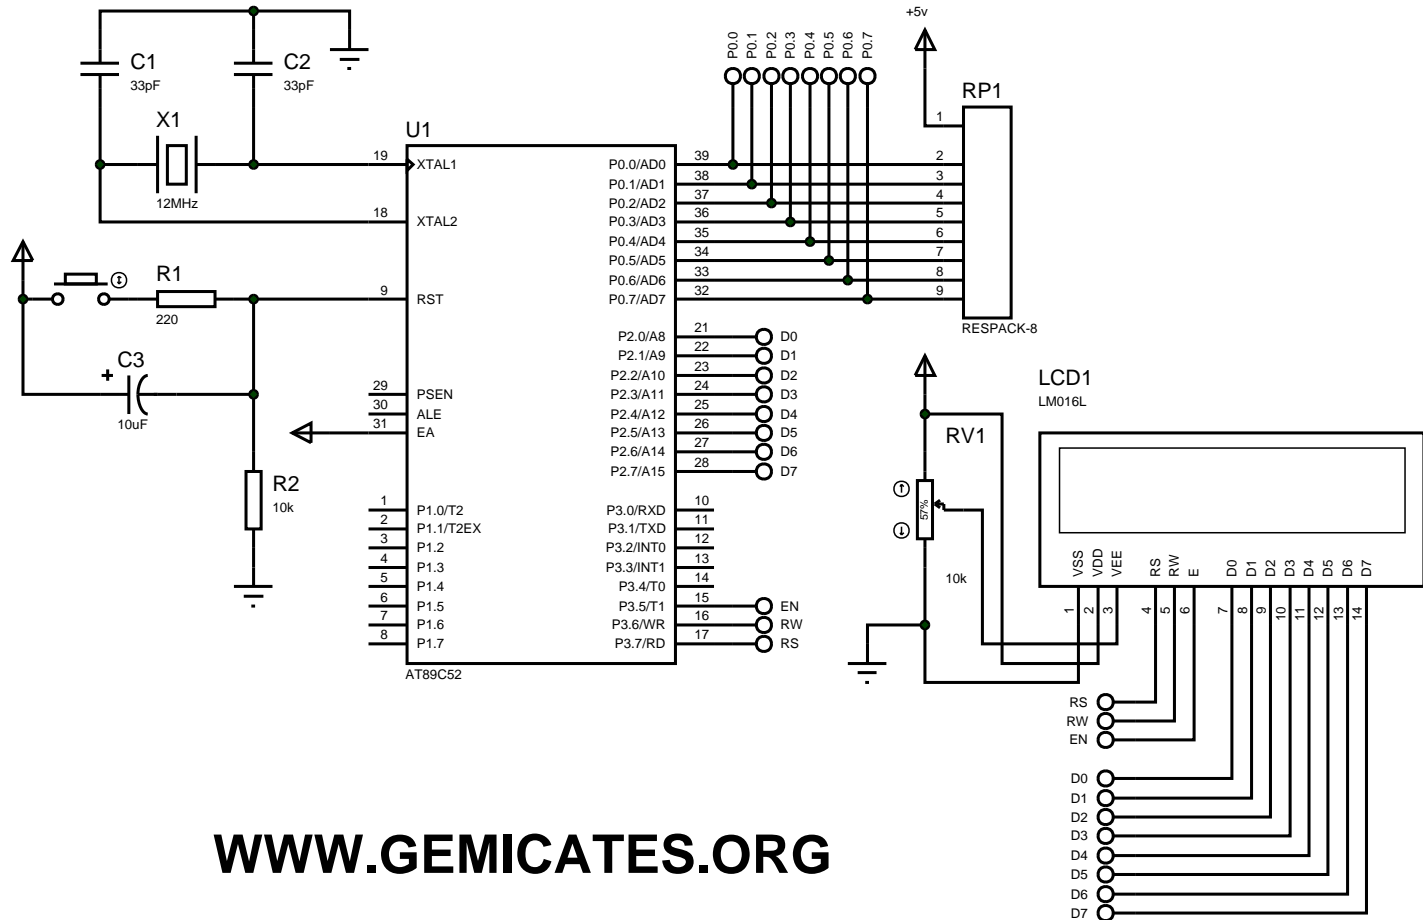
C1
33pF
C2
33pF
X1
12MHz
+5v
P0.0 P0.1 P0.2 P0.3 P0.4 P0.5 P0.6 P0.7
RP1
U1
19 XTAL1
18 XTAL2
9 RST
29 PSEN
30 ALE
31 EA
1 P1.0/T2
2 P1.1/T2EX
3 P1.2
4 P1.3
5 P1.4
6 P1.5
7 P1.6
8 P1.7
AT89C52
P0.0/AD0 39
P0.1/AD1 38
P0.2/AD2 37
P0.3/AD3 36
P0.4/AD4 35
P0.5/AD5 34
P0.6/AD6 33
P0.7/AD7 32
P2.0/A8 21 D0
P2.1/A9 22 D1
P2.2/A10 23 D2
P2.3/A11 24 D3
P2.4/A12 25 D4
P2.5/A13 26 D5
P2.6/A14 27 D6
P2.7/A15 28 D7
P3.0/RXD 10
P3.1/TXD 11
P3.2/INT0 12
P3.3/INT1 13
P3.4/T0 14
P3.5/T1 15 EN
P3.6/WR 16 RW
P3.7/RD 17 RS
1 2 3 4 5 6 7 8 9
RESPACK-8
R1
220
C3
10uF
R2
10k
LCD1
LM016L
RV1
57%
10k
VSS VDD VEE RS RW E D0 D1 D2 D3 D4 D5 D6 D7
1 2 3 4 5 6 7 8 9 10 11 12 13 14
RS
RW
EN
D0
D1
D2
D3
D4
D5
D6
D7
WWW.GEMICATES.ORG